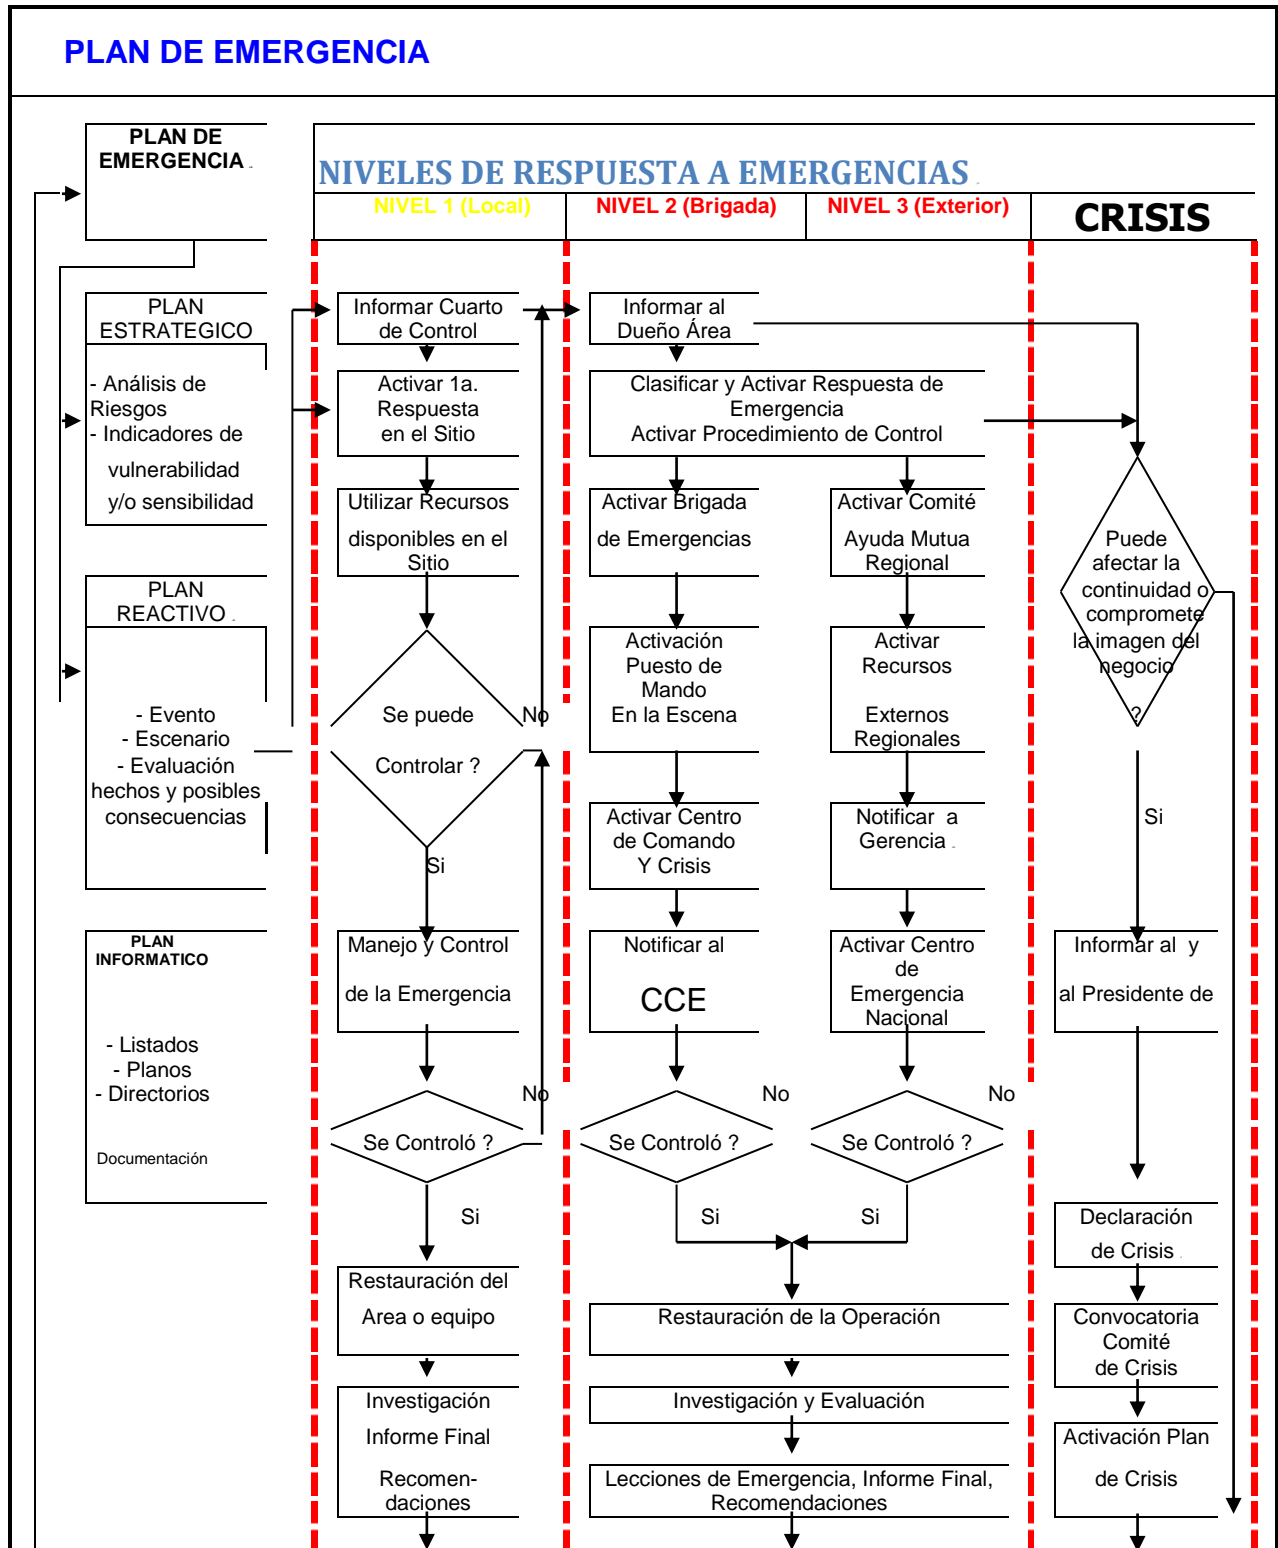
PLAN DE EMERGENCIA

PLAN DE EMERGENCIA

NIVELES DE RESPUESTA A EMERGENCIAS

NIVEL 1 (Local)

NIVEL 2 (Brigada)

NIVEL 3 (Exterior)

CRISIS

PLAN ESTRATEGICO

- Análisis de Riesgos
- Indicadores de vulnerabilidad y/o sensibilidad

PLAN REACTIVO

- Evento
- Escenario
- Evaluación hechos y posibles consecuencias

PLAN INFORMATICO

- Listados
- Planos
- Directorios

Documentación

Informar Cuarto de Control

Activar 1a. Respuesta en el Sitio

Utilizar Recursos disponibles en el Sitio

Se puede Controlar ?

No

Si

Manejo y Control de la Emergencia

Se Controló ?

No

Si

Restauración del Area o equipo

Investigación Informe Final Recomendaciones

Informar al Dueño Área

Clasificar y Activar Respuesta de Emergencia Activar Procedimiento de Control

Activar Brigada de Emergencias

Activación Puesto de Mando En la Escena

Activar Centro de Comando Y Crisis

Notificar al CCE

Se Controló ?

No

Si

Activar Comité Ayuda Mutua Regional

Activar Recursos Externos Regionales

Notificar a Gerencia

Activar Centro de Emergencia Nacional

Se Controló ?

No

Si

Restauración de la Operación

Investigación y Evaluación

Lecciones de Emergencia, Informe Final, Recomendaciones

Puede afectar la continuidad o comprometer la imagen del negocio ?

Si

Informar al y al Presidente de

Declaración de Crisis

Convocatoria Comité de Crisis

Activación Plan de Crisis